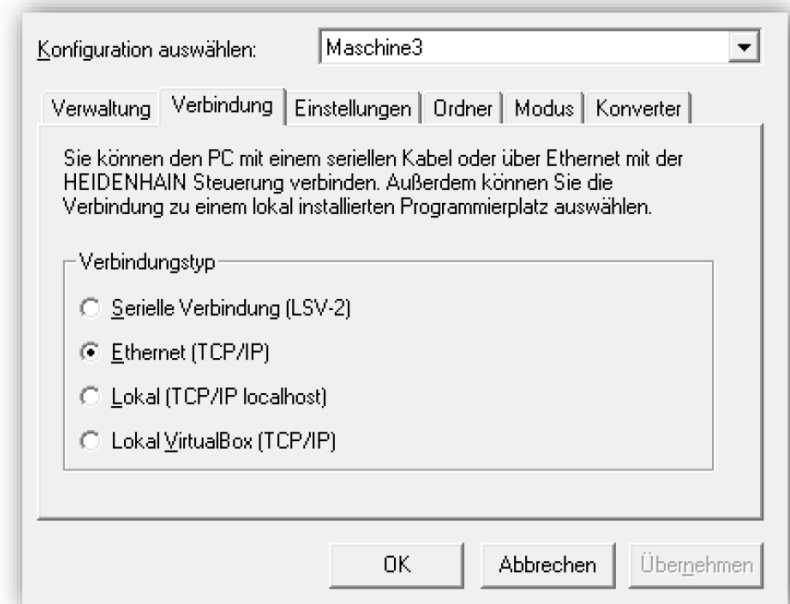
Konfiguration auswählen: Maschine3

Verwaltung | Verbindung | Einstellungen | Ordner | Modus | Konverter

Sie können den PC mit einem seriellen Kabel oder über Ethernet mit der HEIDENHAIN Steuerung verbinden. Außerdem können Sie die Verbindung zu einem lokal installierten Programmierplatz auswählen.

Verbindungstyp

Serielle Verbindung (LSV-2)

Ethernet (TCP/IP)

Lokal (TCP/IP localhost)

Lokal VirtualBox (TCP/IP)

OK

Abbrechen

Übernehmen